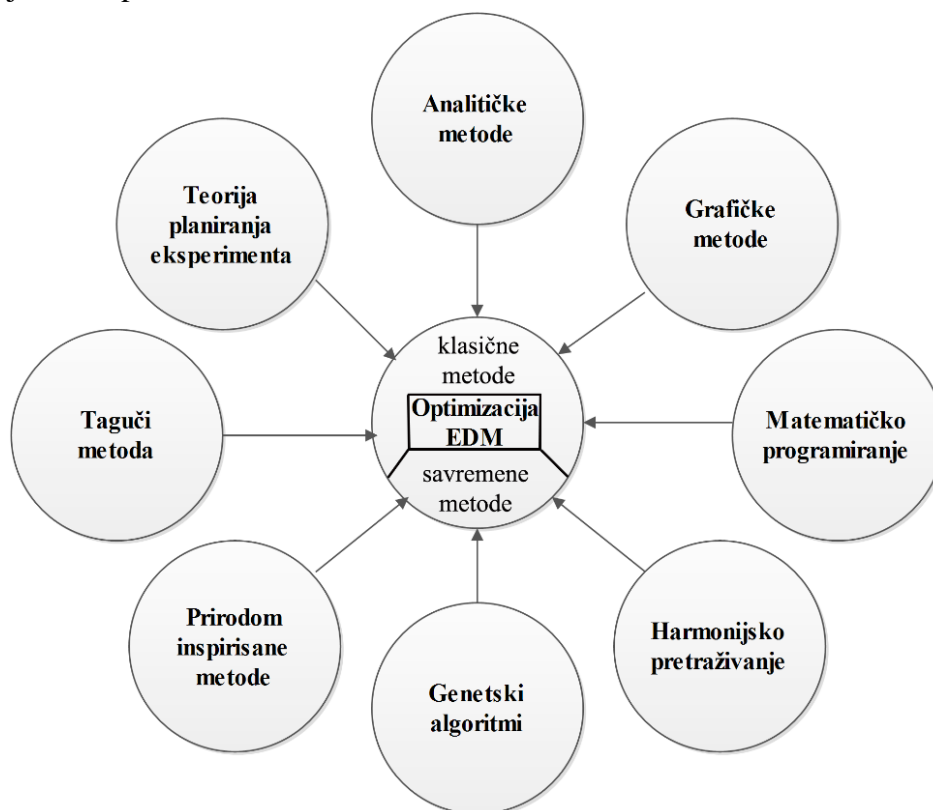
Analitičke metode

Teorija planiranja eksperimenta

Grafičke metode

klasične metode
Optimizacija EDM
savremene metode

Taguči metoda

Matematičko programiranje

Prirodom inspirisane metode

Genetski algoritmi

Harmonijsko pretraživanje